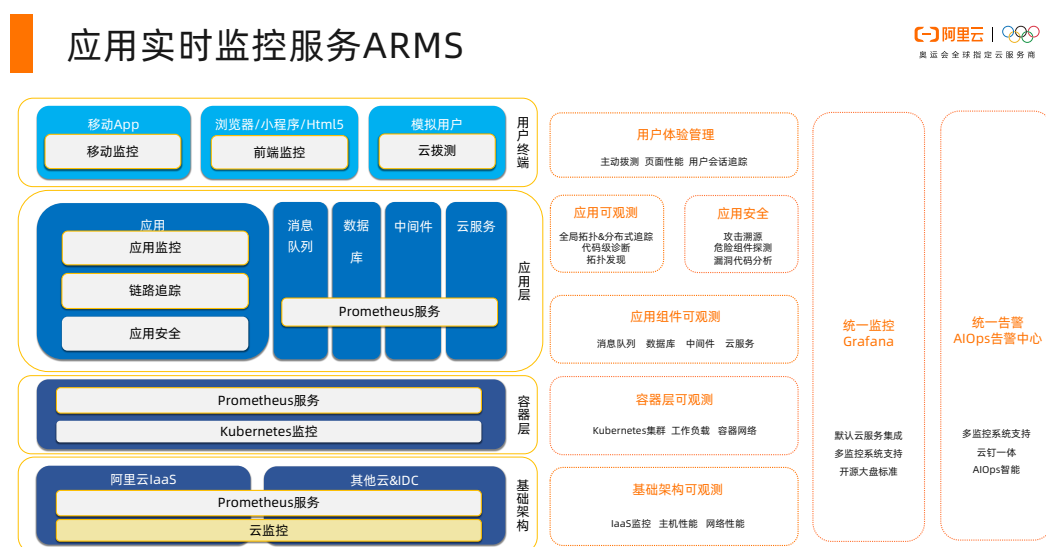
应用实时监控服务ARMS

阿里云 | 奥运会全球指定云服务商

移动App
移动监控
浏览器/小程序/Html5
前端监控
模拟用户
云拨测
用户终端

应用
应用监控
链路追踪
应用安全
消息队列
数据库
中间件
云服务
Prometheus服务
应用层

Prometheus服务
Kubernetes监控
容器层

阿里云IaaS
其他云&IDC
Prometheus服务
云监控
基础架构

用户体验管理
主动拨测 页面性能 用户会话追踪

应用可观测
全局拓扑&分布式追踪
代码级诊断
拓扑发现

应用安全
攻击溯源
危险组件探测
漏洞代码分析

应用组件可观测
消息队列 数据库 中间件 云服务

容器层可观测
Kubernetes集群 工作负载 容器网络

基础架构可观测
IaaS监控 主机性能 网络性能

统一监控
Grafana
默认云服务集成
多监控系统支持
开源大盘标准

统一告警
AIOps告警中心
多监控系统支持
云钉一体
AIOps智能